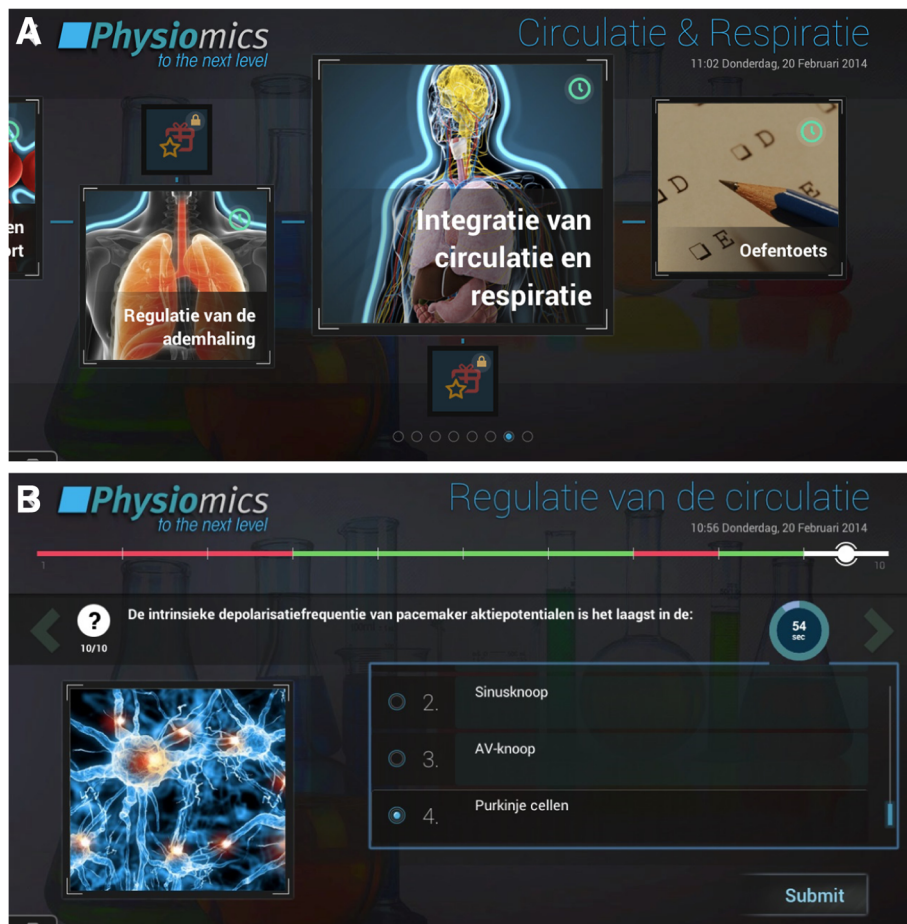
A

Physiomics
to the next level

Circulatie & Respiratie
11:02 Donderdag, 20 Februari 2014

en
rt

Regulatie van de ademhaling

Integratie van circulatie en respiratie

Oefentoets

B

Physiomics
to the next level

Regulatie van de circulatie
10:56 Donderdag, 20 Februari 2014

1
10

?
10/10

De intrinsieke depolarisatiefrequentie van pacemaker aktiepotentialen is het laagst in de:

54
sec

2. Sinusknoop

3. AV-knoop

4. Purkinje cellen

Submit